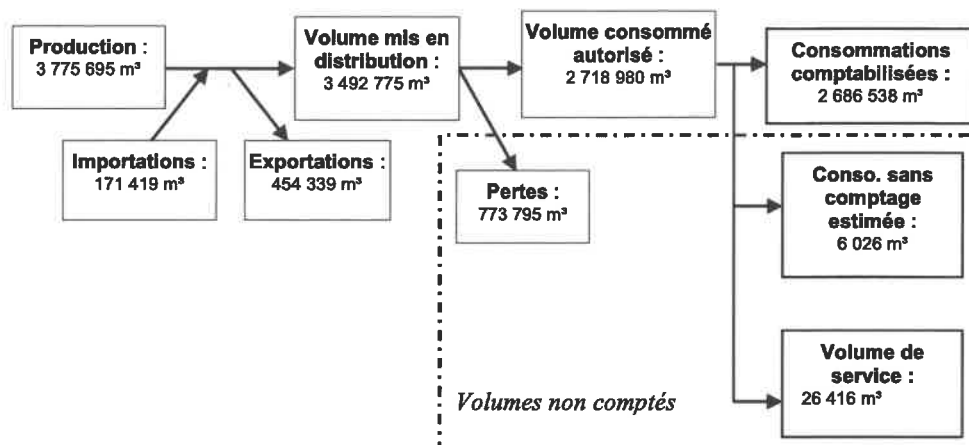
Production : 3 775 695 m³

Importations : 171 419 m³

Volume mis en distribution : 3 492 775 m³

Exportations : 454 339 m³

Volume consommé autorisé : 2 718 980 m³

Pertes : 773 795 m³

Consommations comptabilisées : 2 686 538 m³

Conso. sans comptage estimée : 6 026 m³

Volume de service : 26 416 m³

Volumes non comptés